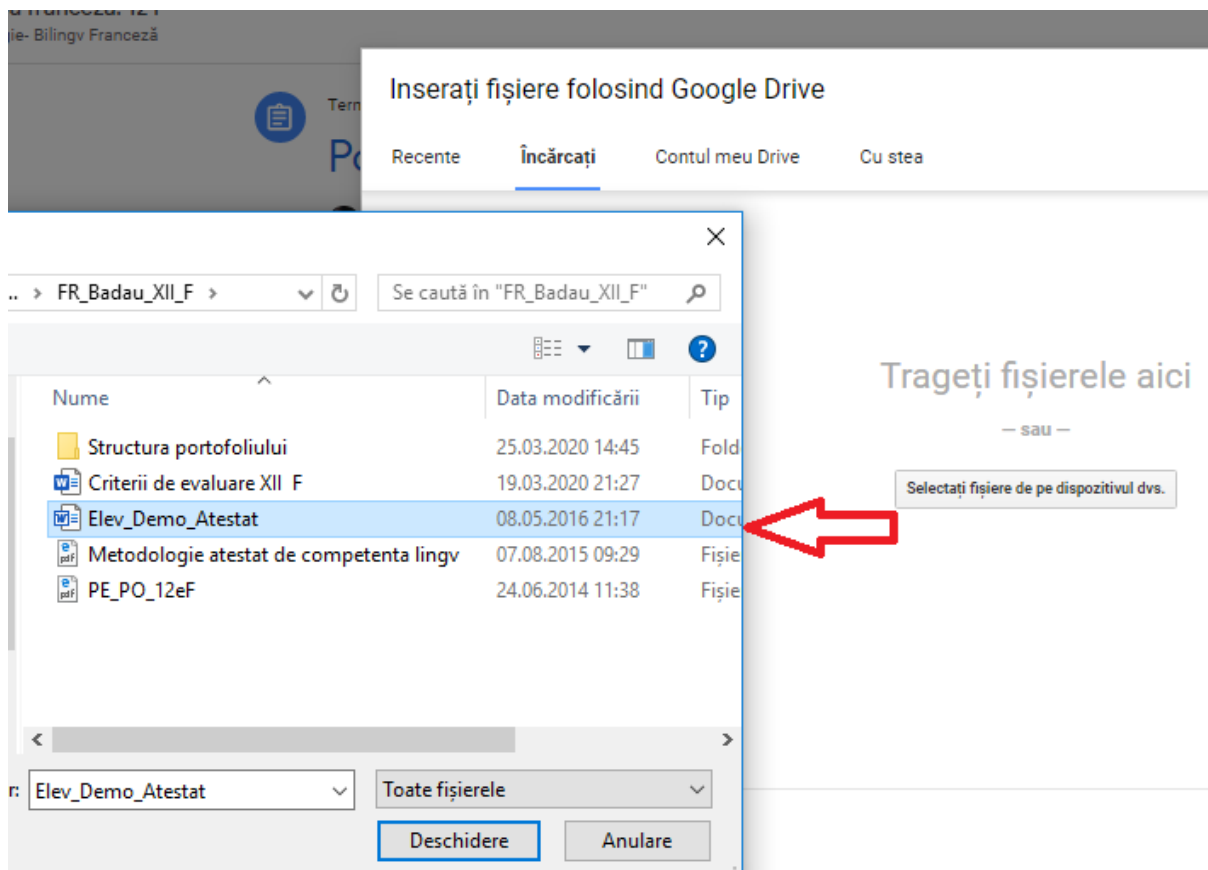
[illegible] Franceză: 12 F
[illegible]ie- Bilingv Franceză

Term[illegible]
Po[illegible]

Inserați fișiere folosind Google Drive

Recente
Încărcați
Contul meu Drive
Cu stea

.. > FR_Badau_XII_F >

Se caută în "FR_Badau_XII_F"

| Nume | Data modificării | Tip |
|---|---|---|
| Structura portofoliului | 25.03.2020 14:45 | Fold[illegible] |
| Criterii de evaluare XII F | 19.03.2020 21:27 | Docu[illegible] |
| Elev_Demo_Atestat | 08.05.2016 21:17 | Docu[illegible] |
| Metodologie atestat de competenta lingv | 07.08.2015 09:29 | Fișie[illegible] |
| PE_PO_12eF | 24.06.2014 11:38 | Fișie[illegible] |

Trageți fișierele aici
— sau —
Selectați fișiere de pe dispozitivul dvs.

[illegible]r: Elev_Demo_Atestat
Toate fișierele
Deschidere
Anulare